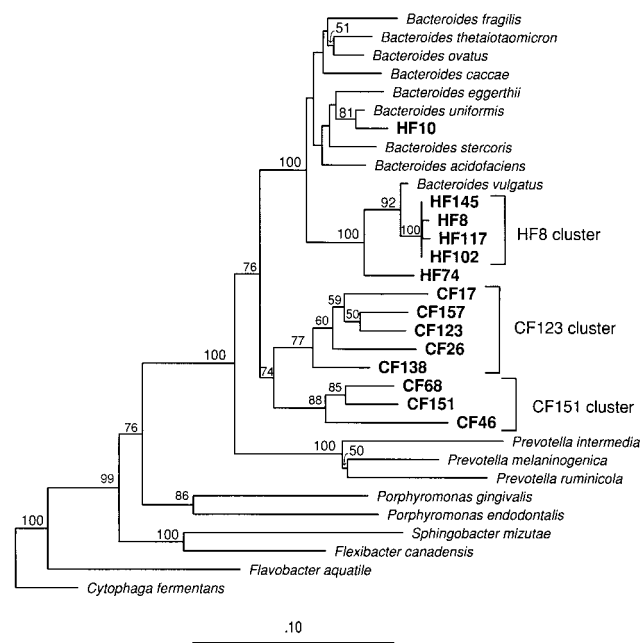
Bacteroides fragilis
51
Bacteroides thetaiotaomicron
Bacteroides ovatus
Bacteroides caccae
Bacteroides eggerthii
81
Bacteroides uniformis
HF10
Bacteroides stercoris
Bacteroides acidofaciens
100
Bacteroides vulgatus
92
HF145
HF8
100
HF117
HF8 cluster
HF102
100
HF74
76
CF17
59
CF157
50
CF123
60
CF123 cluster
CF26
77
CF138
100
74
CF68
85
CF151
88
CF151 cluster
CF46
100
Prevotella intermedia
50
Prevotella melaninogenica
76
Prevotella ruminicola
99
86
Porphyromonas gingivalis
Porphyromonas endodontalis
100
100
Sphingobacter mizutae
Flexibacter canadensis
Flavobacter aquatile
Cytophaga fermentans
.10